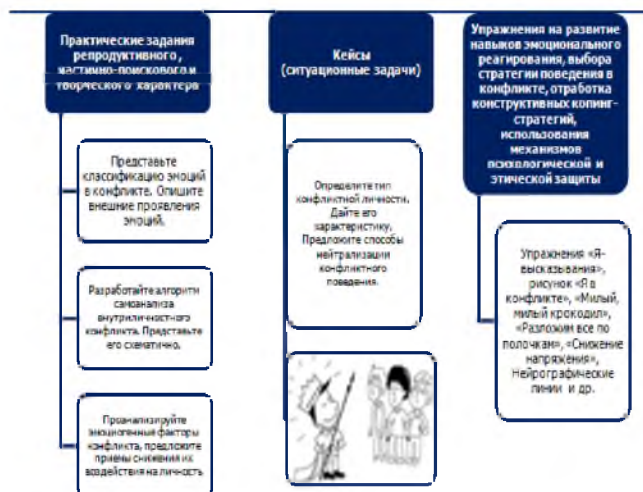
Практические задания репродуктивного, частично-поискового и творческого характера

Представьте классификацию эмоций в конфликте. Опишите внешние проявления эмоций.

Разработайте алгоритм самоанализа внутриличностного конфликта. Представьте его схематично.

Проанализируйте эмоциогенные факторы конфликта, предложите приемы снижения их воздействия на личность

Кейсы (ситуационные задачи)

Определите тип конфликтной личности. Дайте его характеристику. Предложите способы нейтрализации конфликтного поведения.

Упражнения на развитие навыков эмоционального реагирования, выбора стратегии поведения в конфликте, отработка конструктивных копинг-стратегий, использования механизмов психологической и этической защиты

Упражнения «Я-высказывания», рисунок «Я в конфликте», «Милый, милый крокодил», «Разложим все по полочкам», «Снижение напряжения», Нейрографические линии и др.